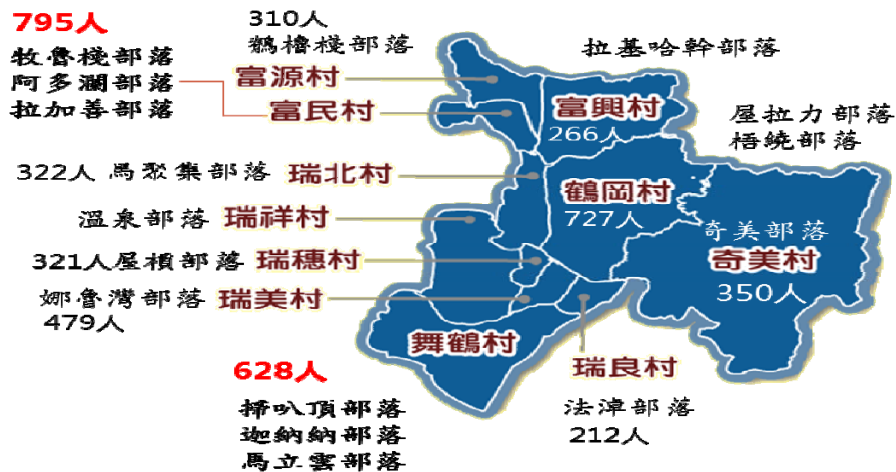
795人
牧魯棧部落
阿多瀾部落
拉加善部落

310人
鶺欅棧部落

拉基哈幹部落

富源村
富民村
富興村
266人

屋拉力部落
梧繞部落

322人 馬聚集部落
瑞北村

鶴岡村
727人

溫泉部落
瑞祥村

奇美部落
奇美村
350人

321人屋楨部落
瑞穗村

娜魯灣部落
479人
瑞美村

舞鶴村

瑞良村

628人
掃叭頂部落
迦納納部落
馬立雲部落

法淖部落
212人